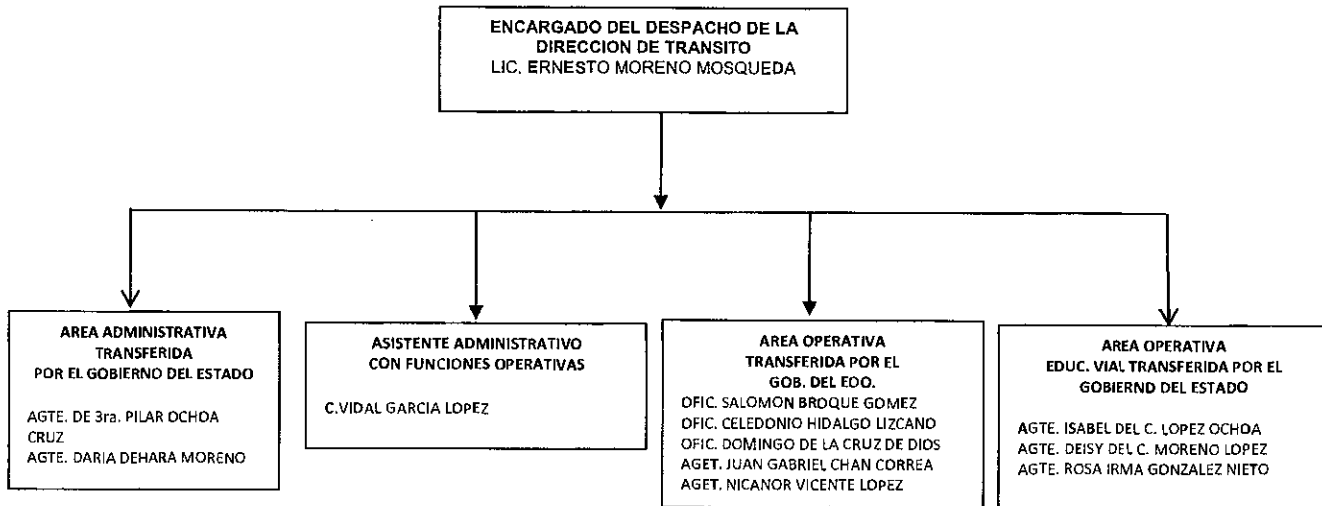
ENCARGADO DEL DESPACHO DE LA DIRECCION DE TRANSITO
LIC. ERNESTO MORENO MOSQUEDA

AREA ADMINISTRATIVA TRANSFERIDA POR EL GOBIERNO DEL ESTADO

AGTE. DE 3ra. PILAR OCHOA CRUZ
AGTE. DARIA DEHARA MORENO

ASISTENTE ADMINISTRATIVO CON FUNCIONES OPERATIVAS

C.VIDAL GARCIA LOPEZ

AREA OPERATIVA TRANSFERIDA POR EL GOB. DEL EDO.
OFIC. SALOMON BROQUE GOMEZ
OFIC. CELEDONIO HIDALGO LIZCANO
OFIC. DOMINGO DE LA CRUZ DE DIOS
AGET. JUAN GABRIEL CHAN CORREA
AGET. NICANOR VICENTE LOPEZ

AREA OPERATIVA EDUC. VIAL TRANSFERIDA POR EL GOBIERND DEL ESTADO

AGTE. ISABEL DEL C. LOPEZ OCHOA
AGTE. DEISY DEL C. MORENO LOPEZ
AGTE. ROSA IRMA GONZALEZ NIETO